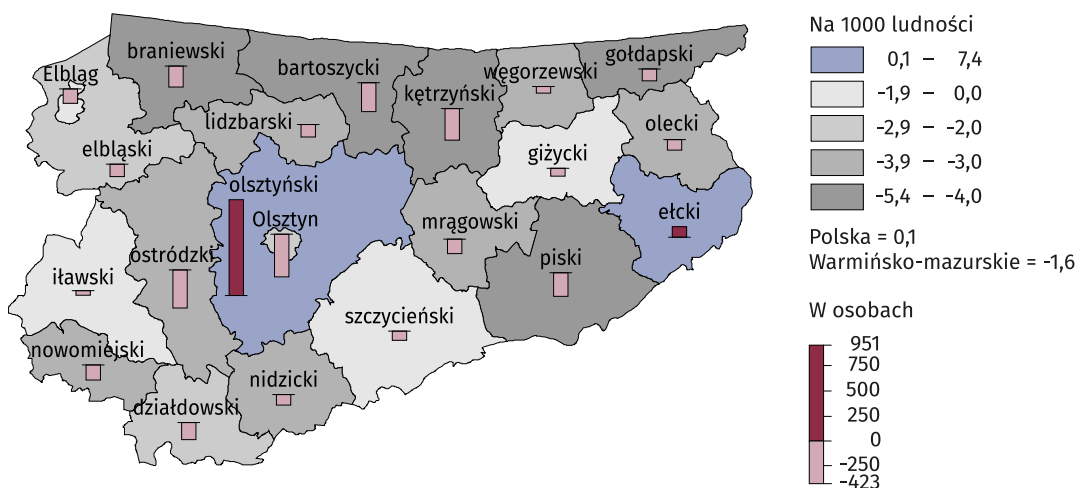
braniewski
bartoszycki
węgorzewski
gołdapski
Elbląg
kętrzyński
lidzbarski
olecki
elbląski
giżycki
olsztyński
ełcki
Olsztyn
mrągowski
ostródzki
iławski
piski
szczycieński
nowomiejski
nidzicki
działdowski

Na 1000 ludności
0,1 – 7,4
-1,9 – 0,0
-2,9 – -2,0
-3,9 – -3,0
-5,4 – -4,0

Polska = 0,1
Warmińsko-mazurskie = -1,6

W osobach
951
750
500
250
0
-250
-423